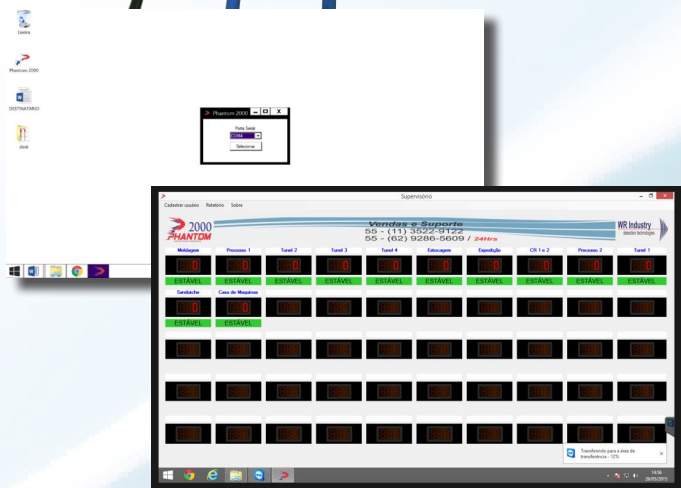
Lixeira

Phantom 2000

DESTINATARIO

Arduk

Phantom 2000

Porta Serial

COM4

Selecionar

Supervisorio

Cadastrar usuário Relatório Sobre

2000 PHANTOM

Vendas e Suporte
55 - (11) 3522-9122
55 - (62) 9286-5609 / 24Hrs

WR Industry

| Moldagem | Processo 1 | Tunel 2 | Tunel 3 | Tunel 4 | Estocagem | Expedição | CR 1 e 2 | Processo 2 | Tunel 1 |
|---|---|---|---|---|---|---|---|---|---|
| 0 | 0 | 0 | 0 | 0 | 0 | 0 | 0 | 0 | 0 |
| ESTÁVEL | ESTÁVEL | ESTÁVEL | ESTÁVEL | ESTÁVEL | ESTÁVEL | ESTÁVEL | ESTÁVEL | ESTÁVEL | ESTÁVEL |

| Sandubiche | Casa de Maquinas |
|---|---|
| 0 | 0 |
| ESTÁVEL | ESTÁVEL |

Transferindo para a área de transferência - 12%

14:56
28/05/2015